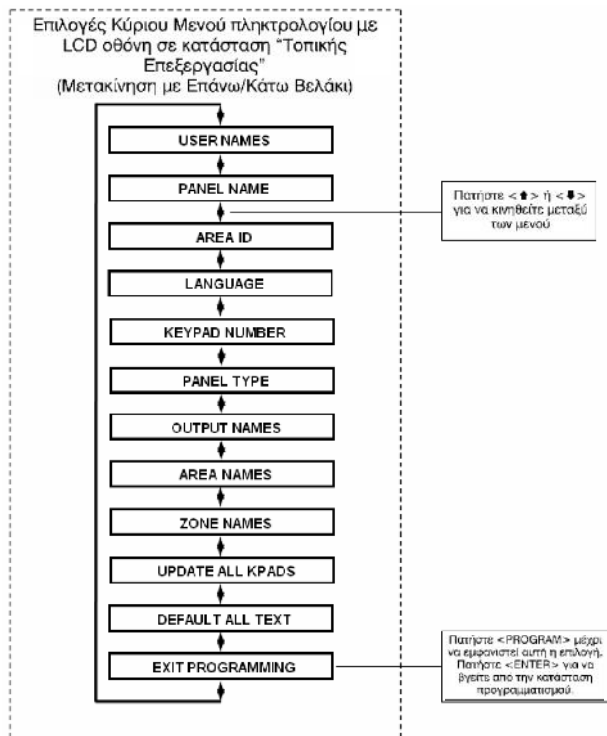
Επιλογές Κύριου Μενού πληκτρολογίου με LCD οθόνη σε κατάσταση "Τοπικής Επεξεργασίας"
(Μετακίνηση με Επάνω/Κάτω Βελάκι)

USER NAMES

PANEL NAME

Πατήστε <⬆> ή <⬇> για να κινηθείτε μεταξύ των μενού

AREA ID

LANGUAGE

KEYPAD NUMBER

PANEL TYPE

OUTPUT NAMES

AREA NAMES

ZONE NAMES

UPDATE ALL KPADS

DEFAULT ALL TEXT

EXIT PROGRAMMING

Πατήστε <PROGRAM> μέχρι να εμφανιστεί αυτή η επιλογή. Πατήστε <ENTER> για να βγείτε από την κατάσταση προγραμματισμού.